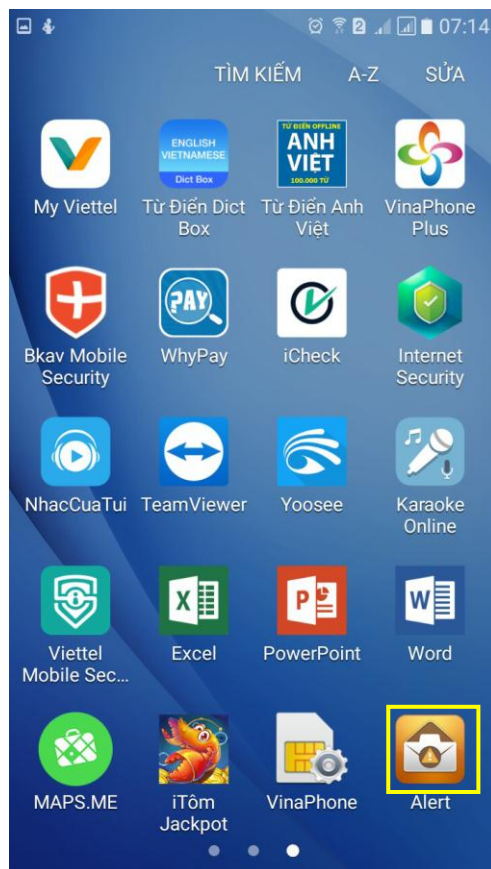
2 07:14

TÌM KIẾM A-Z SỬA

My Viettel
ENGLISH VIETNAMESE Dict Box
Từ Điển Dict Box
TỪ ĐIỂN OFFLINE ANH VIỆT 100.000 TỪ
Từ Điển Anh Việt
VinaPhone Plus

Bkav Mobile Security
PAY
WhyPay
iCheck
Internet Security

NhacCuaTui
TeamViewer
Yoosee
Karaoke Online

Viettel Mobile Sec...
Excel
PowerPoint
Word

MAPS.ME
iTôm Jackpot
VinaPhone
Alert